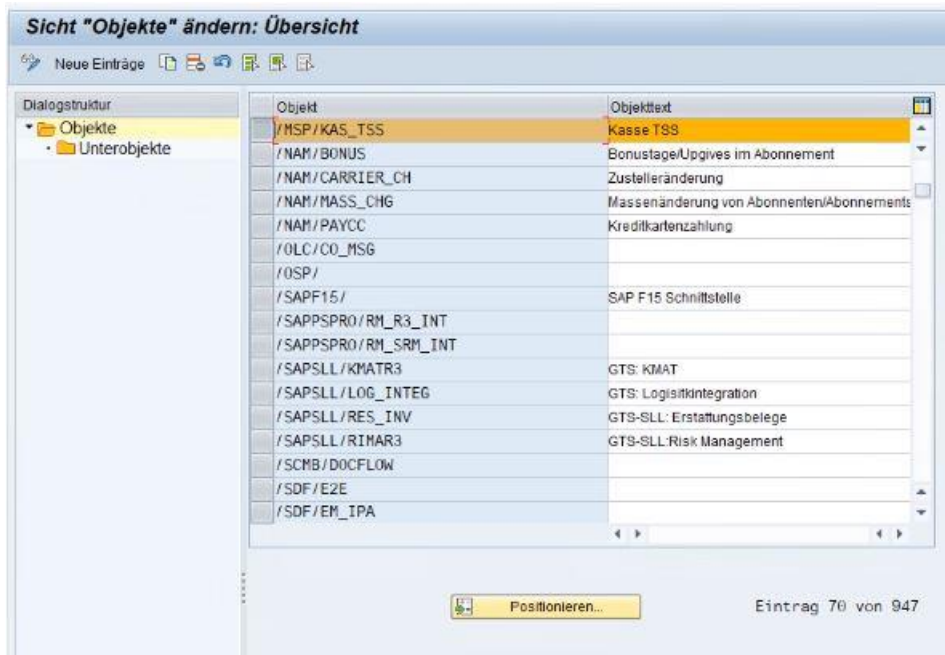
Sicht "Objekte" ändern: Übersicht

Neue Einträge

Dialogstruktur
Objekte
Unterobjekte

| Objekt | Objekttext |
|---|---|
| /MSP/KAS_TSS | Kasse TSS |
| /NAM/BONUS | Bonustage/Upgives im Abonnement |
| /NAM/CARRIER_CH | Zustelleränderung |
| /NAM/MASS_CHG | Massenänderung von Abonnenten/Abonnements |
| /NAM/PAYCC | Kreditkartenzahlung |
| /OLC/CO_MSG | |
| /OSP/ | |
| /SAPF15/ | SAP F15 Schnittstelle |
| /SAPPSPRO/RM_R3_INT | |
| /SAPPSPRO/RM_SRM_INT | |
| /SAPSLL/KMATR3 | GTS: KMAT |
| /SAPSLL/LOG_INTEG | GTS: Logisitkintegration |
| /SAPSLL/RES_INV | GTS-SLL: Erstattungsbelege |
| /SAPSLL/RIMAR3 | GTS-SLL:Risk Management |
| /SCMB/DOCFLOW | |
| /SDF/E2E | |
| /SDF/EM_IPA | |

Positionieren...

Eintrag 70 von 947